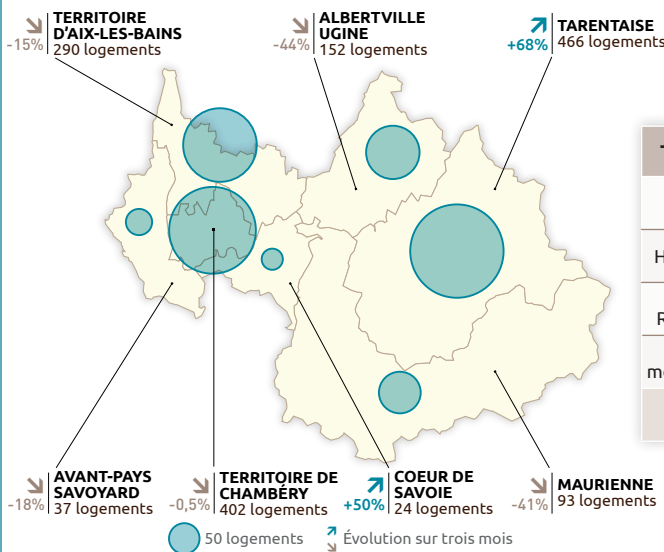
-15% TERRITOIRE D'AIX-LES-BAINS 290 logements

-44% ALBERTVILLE UGINE 152 logements

+68% TARENTAISE 466 logements

-18% AVANT-PAYS SAVOYARD 37 logements

-0,5% TERRITOIRE DE CHAMBÉRY 402 logements

+50% COEUR DE SAVOIE 24 logements

-41% MAURIENNE 93 logements

50 logements

Évolution sur trois mois

T

H

R

m